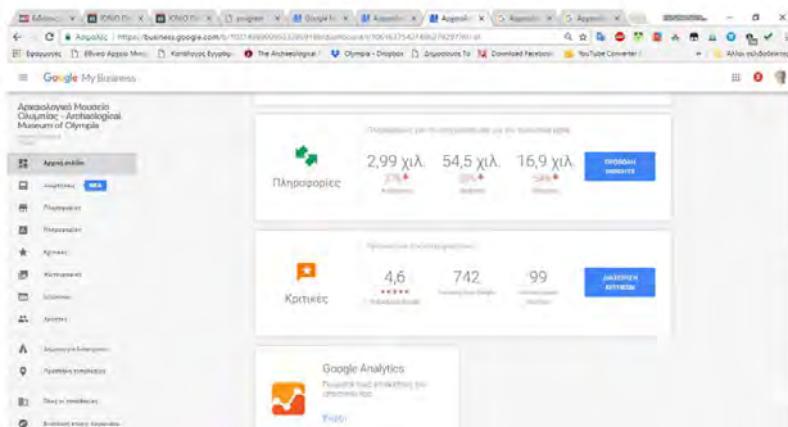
Google My Business

Αρχαιολογικό Μουσείο Ολυμπίας - Archaeological Museum of Olympia

Αρχική σελίδα

ΝΕΑ

Πληροφορίες

Κριτικές

Google Analytics

Ασφαλής | https://business.google.com/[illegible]

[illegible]

2,99 χιλ.

54,5 χιλ.

16,9 χιλ.

Πληροφορίες

ΠΡΟΒΟΛΗ ΑΝΑΛΥΣΗΣ

4,6

742

99

Κριτικές

ΔΙΑΧΕΙΡΙΣΗ ΚΡΙΤΙΚΩΝ

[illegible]